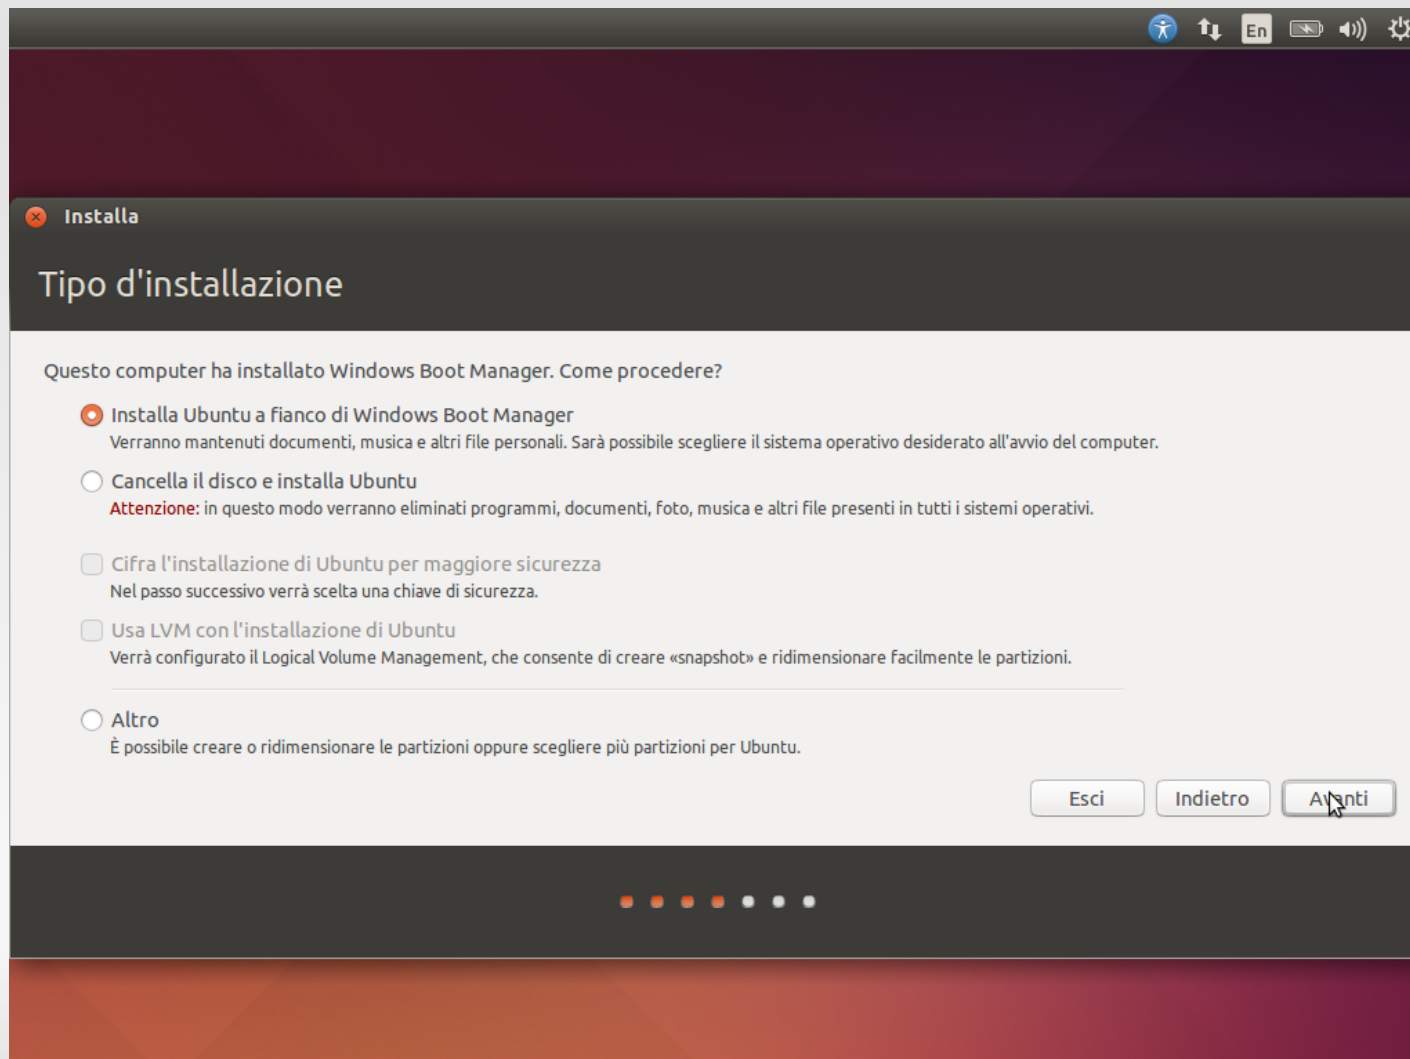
En

Installa

Tipo d'installazione

Questo computer ha installato Windows Boot Manager. Come procedere?

Installa Ubuntu a fianco di Windows Boot Manager
Verranno mantenuti documenti, musica e altri file personali. Sarà possibile scegliere il sistema operativo desiderato all'avvio del computer.

Cancella il disco e installa Ubuntu
Attenzione: in questo modo verranno eliminati programmi, documenti, foto, musica e altri file presenti in tutti i sistemi operativi.

Cifra l'installazione di Ubuntu per maggiore sicurezza
Nel passo successivo verrà scelta una chiave di sicurezza.

Usa LVM con l'installazione di Ubuntu
Verrà configurato il Logical Volume Management, che consente di creare «snapshot» e ridimensionare facilmente le partizioni.

Altro
È possibile creare o ridimensionare le partizioni oppure scegliere più partizioni per Ubuntu.

Esci Indietro Avanti